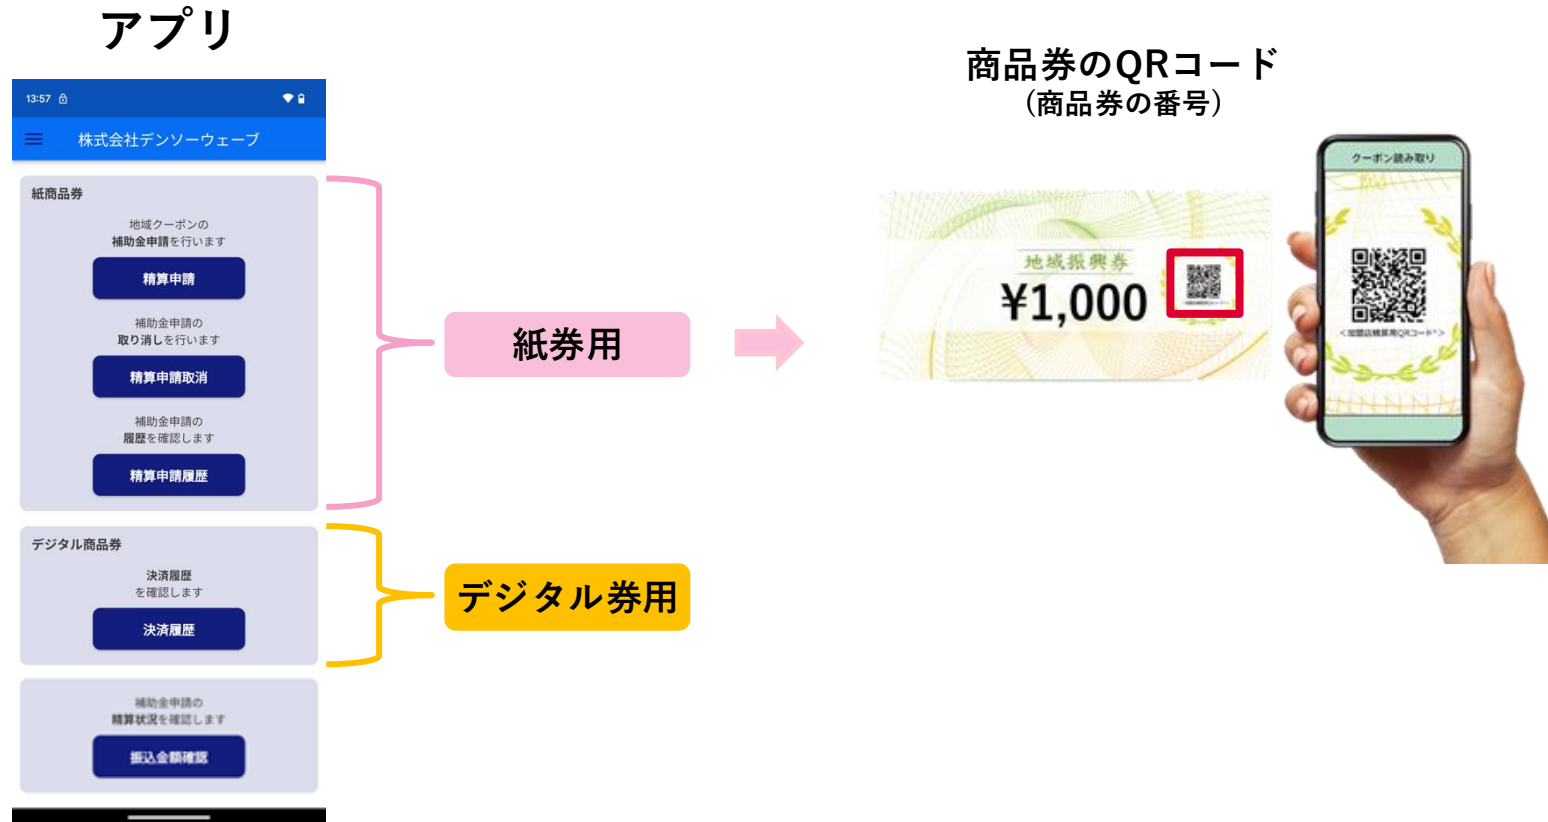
アプリ

13:57

株式会社デンソーウェーブ

紙商品券

地域クーポンの
補助金申請を行います

精算申請

補助金申請の
取り消しを行います

精算申請取消

補助金申請の
履歴を確認します

精算申請履歴

デジタル商品券

決済履歴
を確認します

決済履歴

補助金申請の
精算状況を確認します

振込金額確認

紙券用

デジタル券用

商品券のQRコード
（商品券の番号）

地域振興券
¥1,000

クーポン読み取り

<加盟店精算用QRコード>